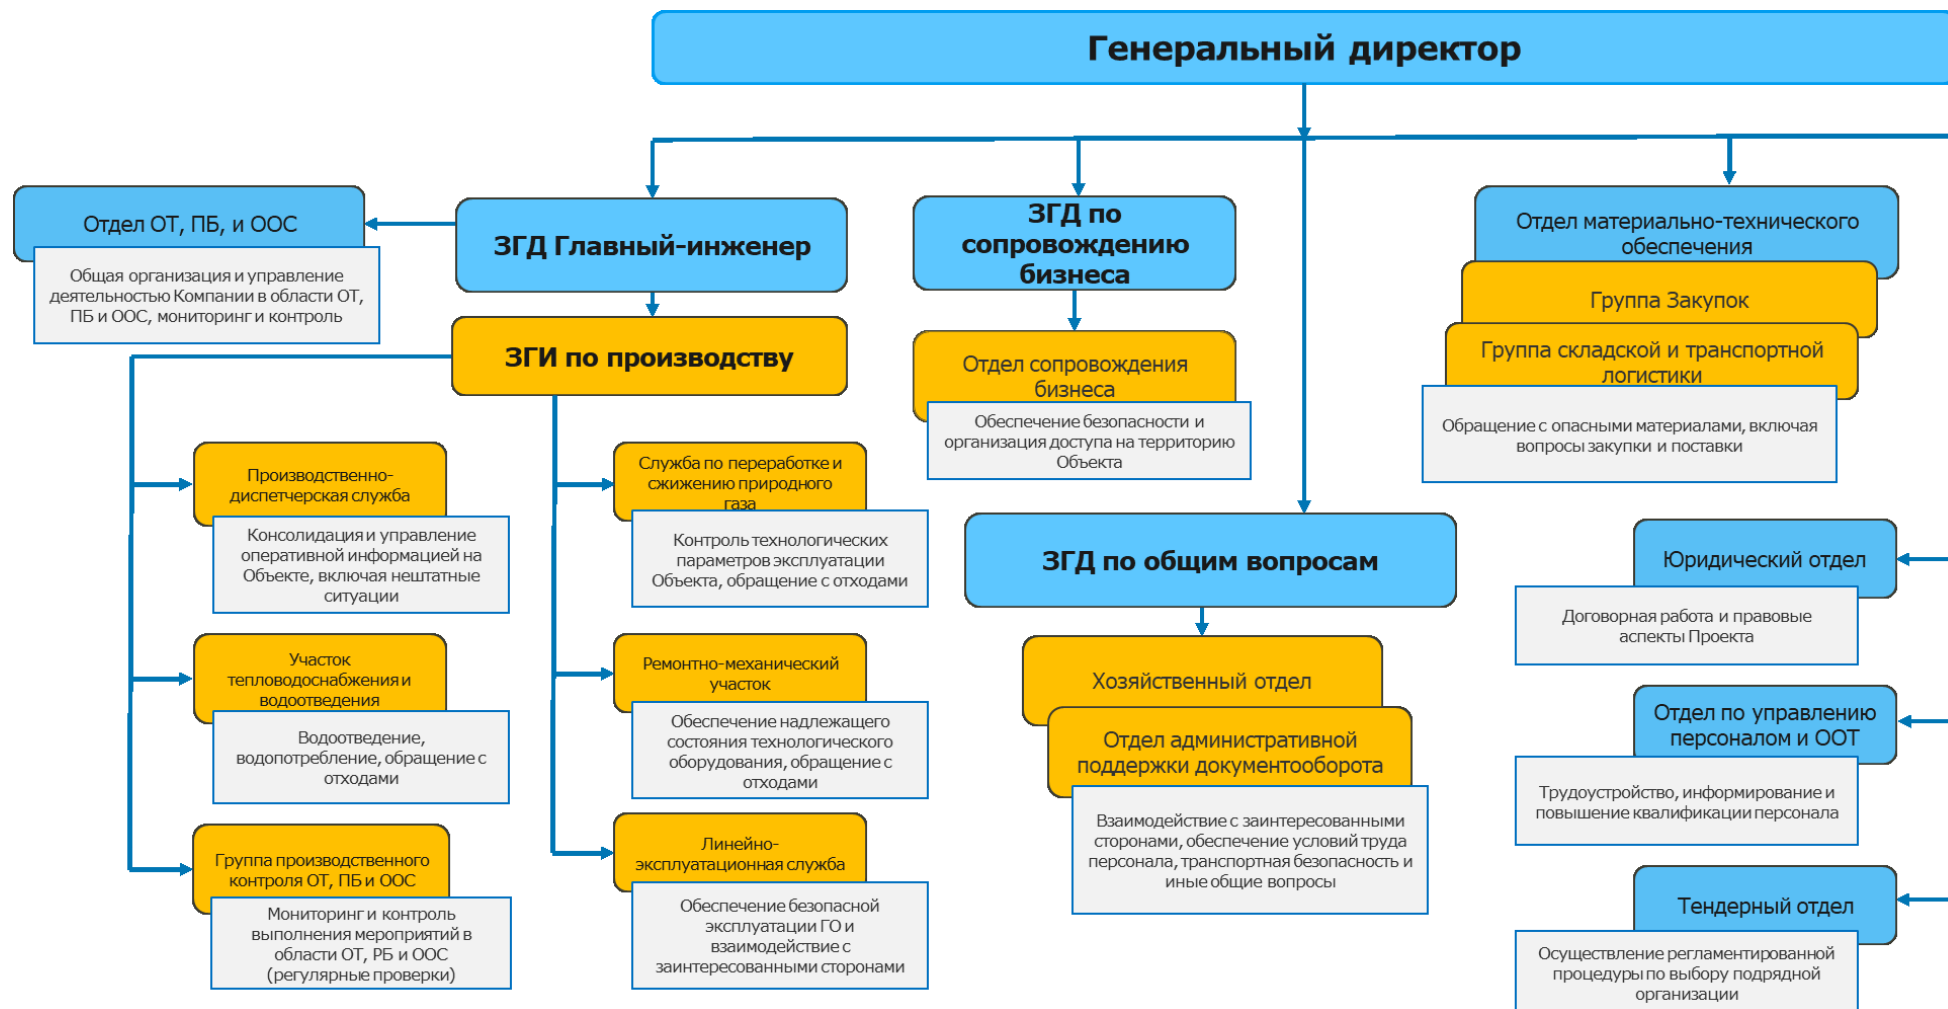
Генеральный директор

Отдел ОТ, ПБ, и ООС

Общая организация и управление деятельностью Компании в области ОТ, ПБ и ООС, мониторинг и контроль

ЗГД Главный-инженер

ЗГИ по производству

Производственно-диспетчерская служба

Консолидация и управление оперативной информацией на Объекте, включая нештатные ситуации

Участок тепловодоснабжения и водоотведения

Водоотведение, водопотребление, обращение с отходами

Группа производственного контроля ОТ, ПБ и ООС

Мониторинг и контроль выполнения мероприятий в области ОТ, РБ и ООС (регулярные проверки)

Служба по переработке и сжижению природного газа

Контроль технологических параметров эксплуатации Объекта, обращение с отходами

Ремонтно-механический участок

Обеспечение надлежащего состояния технологического оборудования, обращение с отходами

Линейно-эксплуатационная служба

Обеспечение безопасной эксплуатации ГО и взаимодействие с заинтересованными сторонами

ЗГД по сопровождению бизнеса

Отдел сопровождения бизнеса

Обеспечение безопасности и организация доступа на территорию Объекта

ЗГД по общим вопросам

Хозяйственный отдел

Отдел административной поддержки документооборота

Взаимодействие с заинтересованными сторонами, обеспечение условий труда персонала, транспортная безопасность и иные общие вопросы

Отдел материально-технического обеспечения

Группа Закупок

Группа складской и транспортной логистики

Обращение с опасными материалами, включая вопросы закупки и поставки

Юридический отдел

Договорная работа и правовые аспекты Проекта

Отдел по управлению персоналом и ООТ

Трудоустройство, информирование и повышение квалификации персонала

Тендерный отдел

Осуществление регламентированной процедуры по выбору подрядной организации